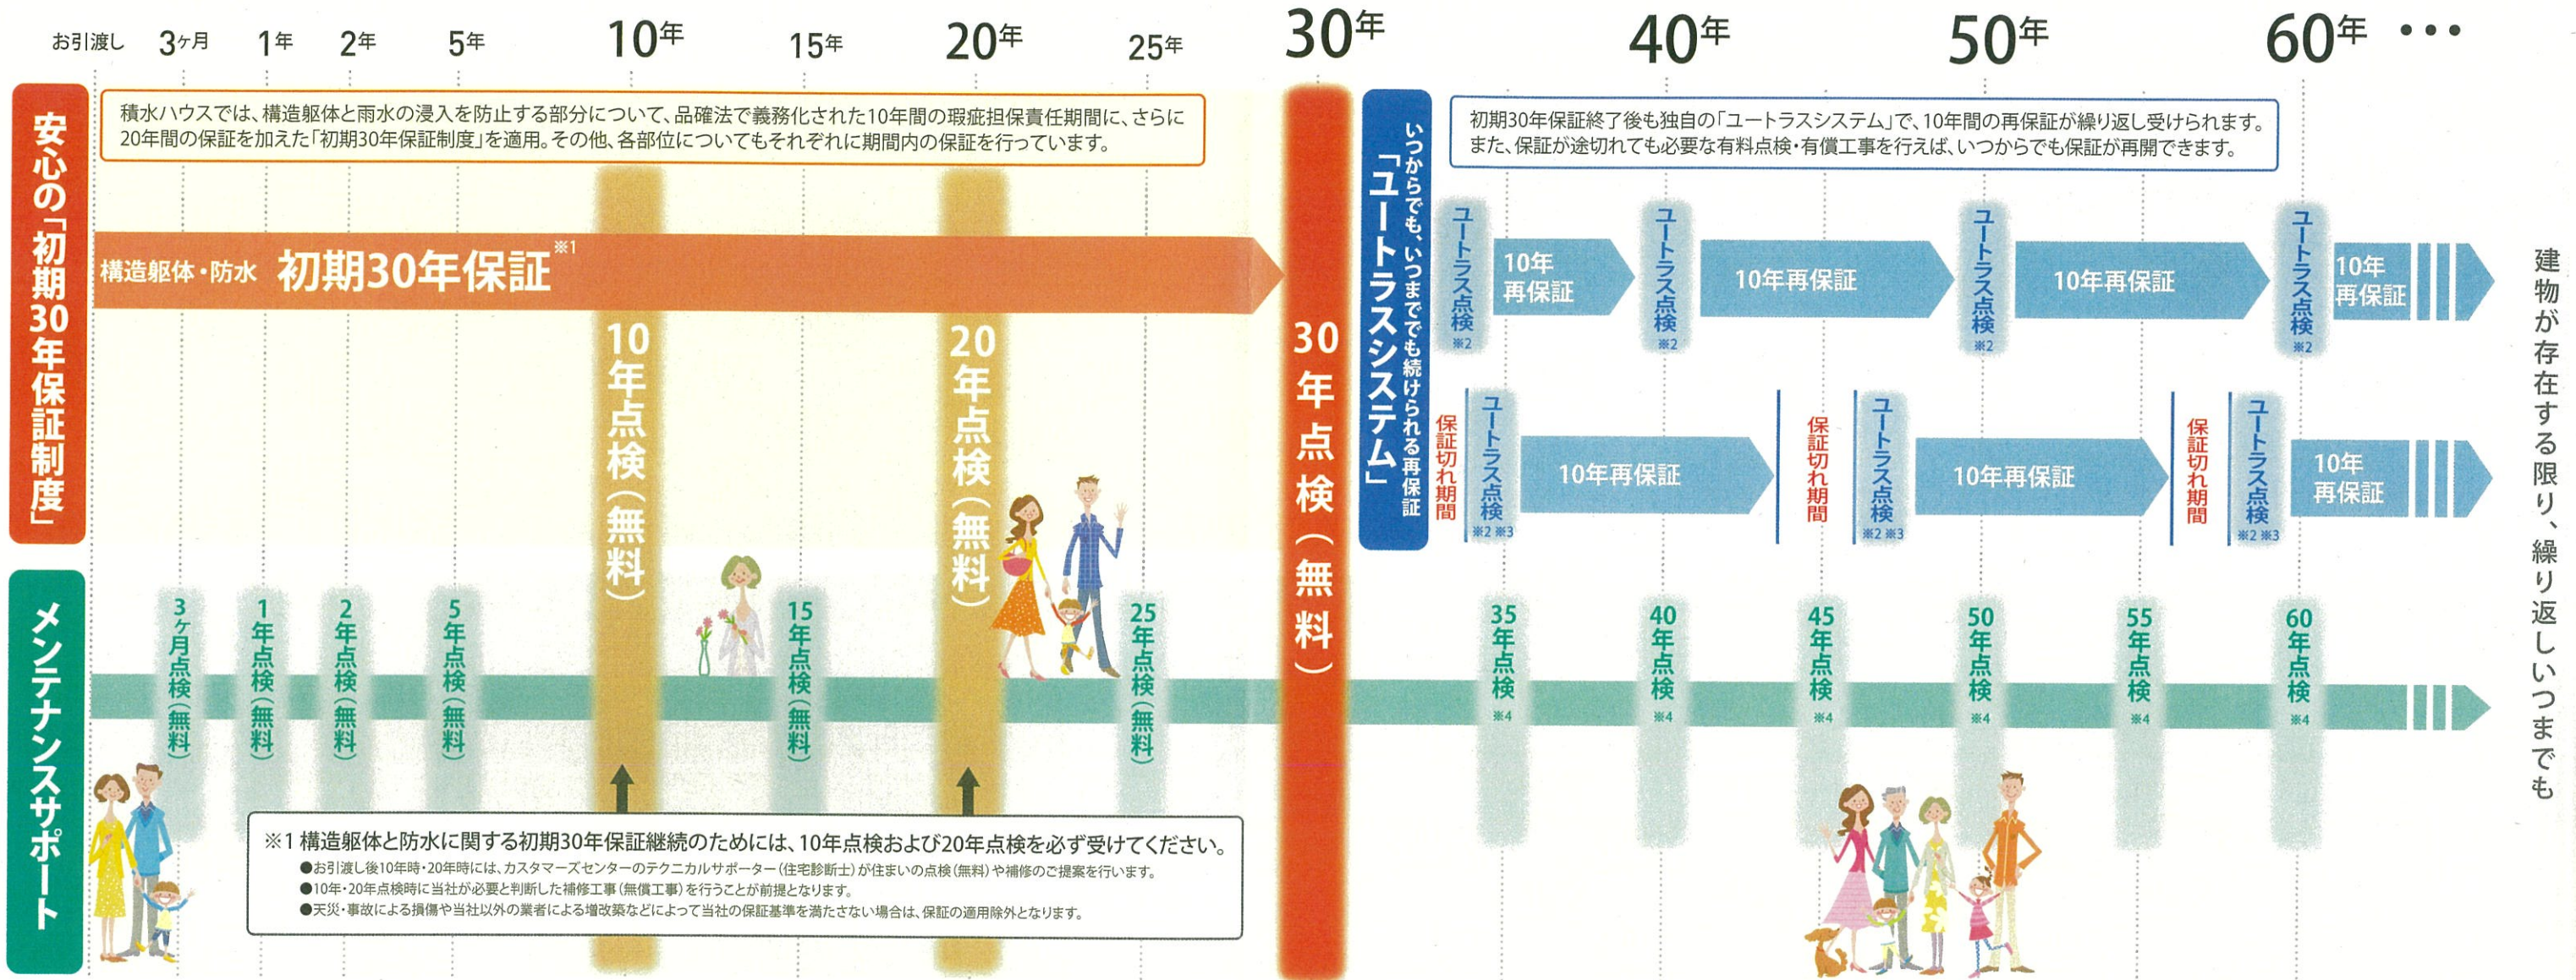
お引渡し 3ヶ月 1年 2年 5年 10年 15年 20年 25年 30年 40年 50年 60年 ・・・

安心の「初期30年保証制度」

積水ハウスでは、構造躯体と雨水の浸入を防止する部分について、品確法で義務化された10年間の瑕疵担保責任期間に、さらに20年間の保証を加えた「初期30年保証制度」を適用。その他、各部位についてもそれぞれに期間内の保証を行っています。

構造躯体・防水 初期30年保証※1

10年点検（無料）

20年点検（無料）

30年点検（無料）

いつからでも、いつまでも続けられる再保証「ユートラスシステム」

初期30年保証終了後も独自の「ユートラスシステム」で、10年間の再保証が繰り返し受けられます。また、保証が途切れても必要な有料点検・有償工事を行えば、いつからでも保証が再開できます。

ユートラス点検※2 10年再保証 ユートラス点検※2 10年再保証 ユートラス点検※2 10年再保証 ユートラス点検※2 10年再保証

保証切れ期間 ユートラス点検※2 ※3 10年再保証 保証切れ期間 ユートラス点検※2 ※3 10年再保証 保証切れ期間 ユートラス点検※2 ※3 10年再保証

建物が存在する限り、繰り返しいつまでも

メンテナンスサポート

3ヶ月点検（無料） 1年点検（無料） 2年点検（無料） 5年点検（無料） 15年点検（無料） 25年点検（無料） 35年点検※4 40年点検※4 45年点検※4 50年点検※4 55年点検※4 60年点検※4

※1 構造躯体と防水に関する初期30年保証継続のためには、10年点検および20年点検を必ず受けてください。
●お引渡し後10年時・20年時には、カスタマーズセンターのテクニカルサポーター（住宅診断士）が住まいの点検（無料）や補修のご提案を行います。
●10年・20年点検時に当社が必要と判断した補修工事（無償工事）を行うことが前提となります。
●天災・事故による損傷や当社以外の業者による増改築などによって当社の保証基準を満たさない場合は、保証の適用除外となります。